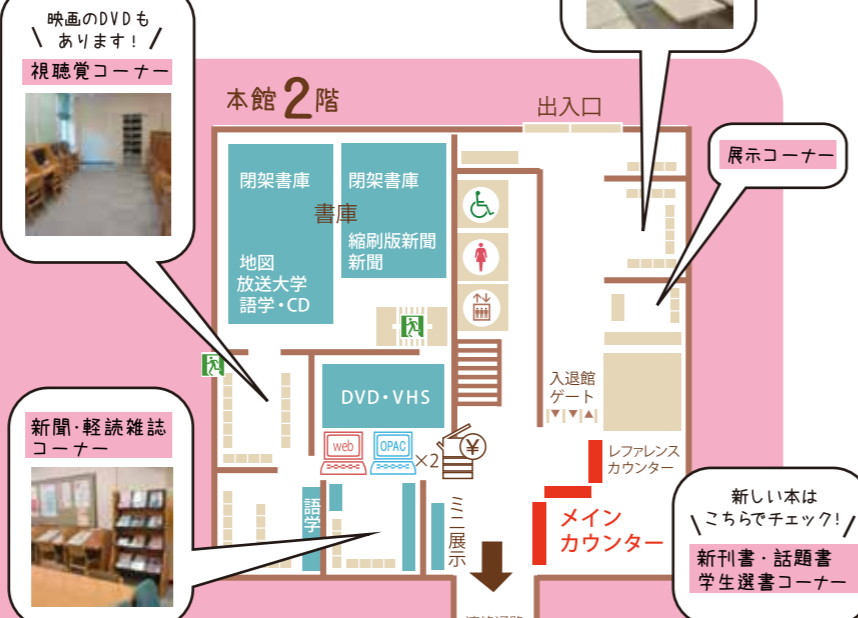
映画のDVDも
あります！

視聴覚コーナー

本館2階

出入口

展示コーナー

閉架書庫

閉架書庫

書庫

地図
放送大学
語学・CD

縮刷版新聞
新聞

DVD・VHS

入退館
ゲート

web

OPAC

×2

¥

レファレンス
カウンター

新聞・軽読雑誌
コーナー

語学

ミニ展示

メイン
カウンター

新しい本は
こちらでチェック！

新刊書・話題書
学生選書コーナー

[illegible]